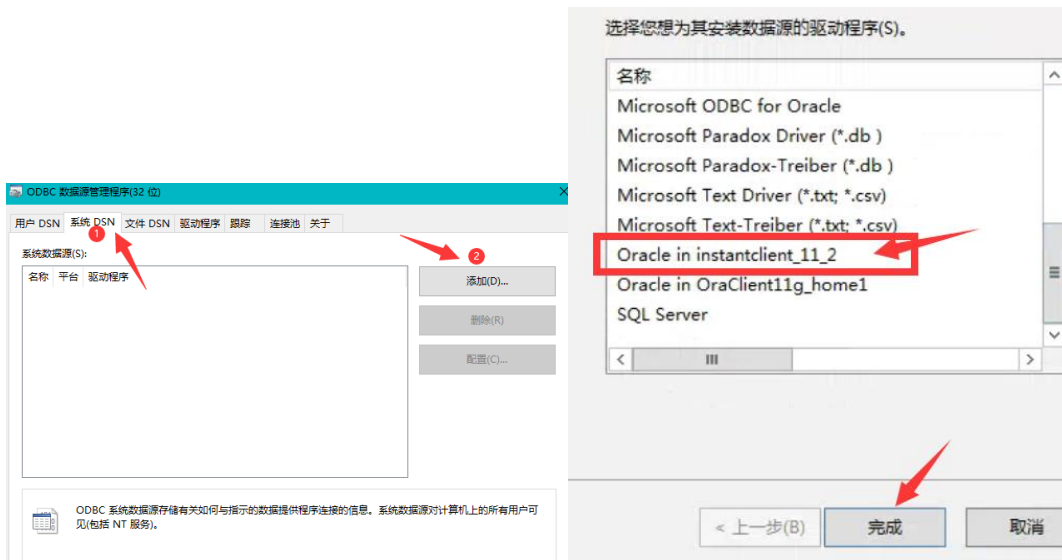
ODBC 数据源管理程序(32 位)

用户 DSN | 系统 DSN | 文件 DSN | 驱动程序 | 跟踪 | 连接池 | 关于

1

2

系统数据源(S):

名称 平台 驱动程序

添加(D)...

删除(R)

配置(C)...

ODBC 系统数据源存储有关如何与指示的数据提供程序连接的信息。系统数据源对计算机上的所有用户可见(包括 NT 服务)。

选择您想为其安装数据源的驱动程序(S)。

名称

Microsoft ODBC for Oracle

Microsoft Paradox Driver (*.db )

Microsoft Paradox-Treiber (*.db )

Microsoft Text Driver (*.txt; *.csv)

Microsoft Text-Treiber (*.txt; *.csv)

Oracle in instantclient_11_2

Oracle in OraClient11g_home1

SQL Server

< 上一步(B)

完成

取消